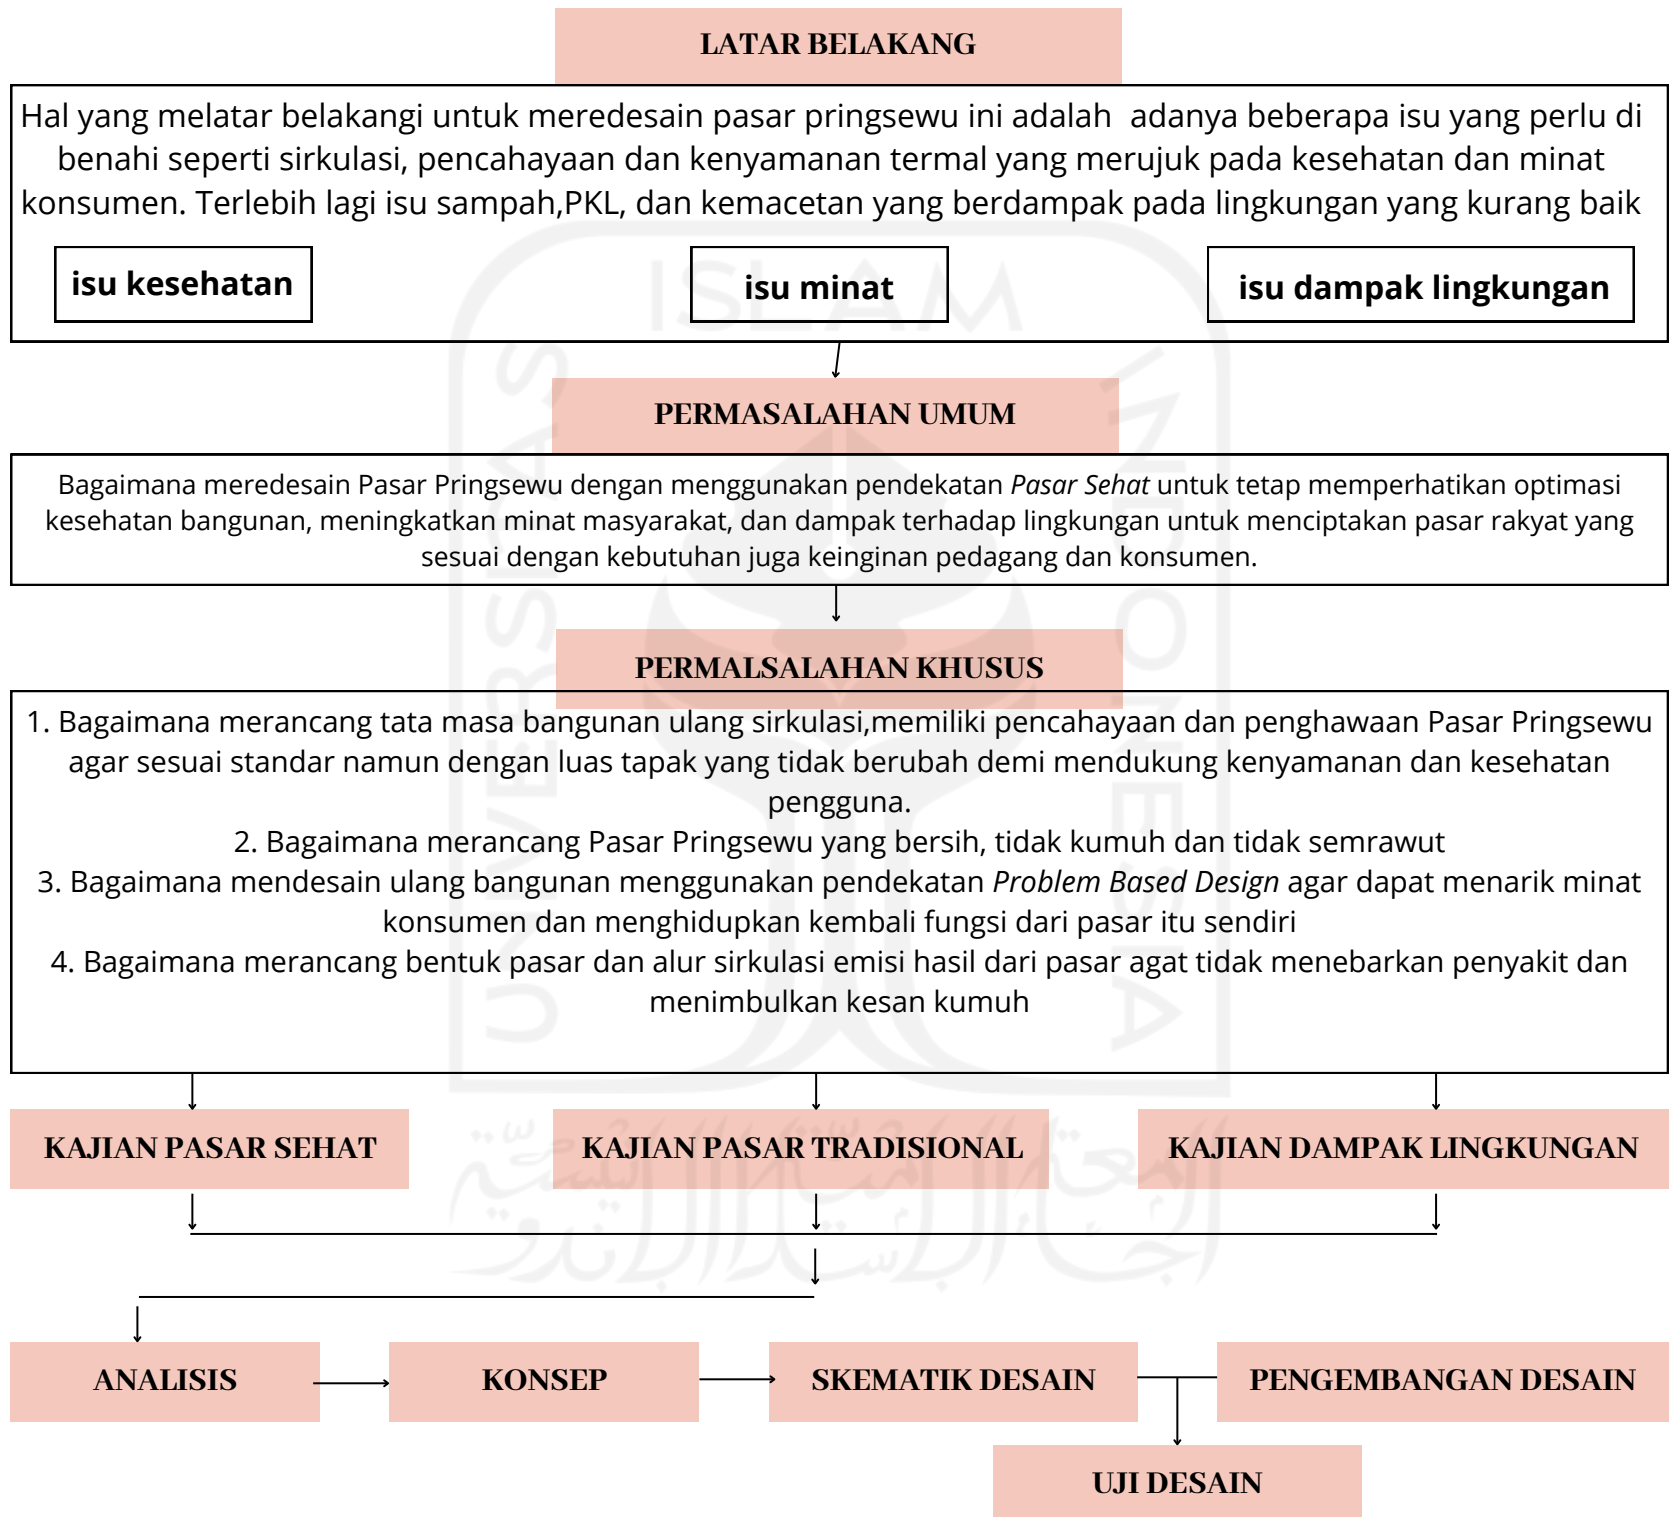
LATAR BELAKANG

Hal yang melatar belakangi untuk meredesain pasar pringsewu ini adalah adanya beberapa isu yang perlu di benahi seperti sirkulasi, pencahayaan dan kenyamanan termal yang merujuk pada kesehatan dan minat konsumen. Terlebih lagi isu sampah,PKL, dan kemacetan yang berdampak pada lingkungan yang kurang baik

isu kesehatan

isu minat

isu dampak lingkungan

PERMASALAHAN UMUM

Bagaimana meredesain Pasar Pringsewu dengan menggunakan pendekatan *Pasar Sehat* untuk tetap memperhatikan optimasi kesehatan bangunan, meningkatkan minat masyarakat, dan dampak terhadap lingkungan untuk menciptakan pasar rakyat yang sesuai dengan kebutuhan juga keinginan pedagang dan konsumen.

PERMALSALAHAN KHUSUS

1. Bagaimana merancang tata masa bangunan ulang sirkulasi,memiliki pencahayaan dan penghawaan Pasar Pringsewu agar sesuai standar namun dengan luas tapak yang tidak berubah demi mendukung kenyamanan dan kesehatan pengguna.
2. Bagaimana merancang Pasar Pringsewu yang bersih, tidak kumuh dan tidak semrawut
3. Bagaimana mendesain ulang bangunan menggunakan pendekatan *Problem Based Design* agar dapat menarik minat konsumen dan menghidupkan kembali fungsi dari pasar itu sendiri
4. Bagaimana merancang bentuk pasar dan alur sirkulasi emisi hasil dari pasar agat tidak menebarkan penyakit dan menimbulkan kesan kumuh

KAJIAN PASAR SEHAT

KAJIAN PASAR TRADISIONAL

KAJIAN DAMPAK LINGKUNGAN

ANALISIS

KONSEP

SKEMATIK DESAIN

PENGEMBANGAN DESAIN

UJI DESAIN